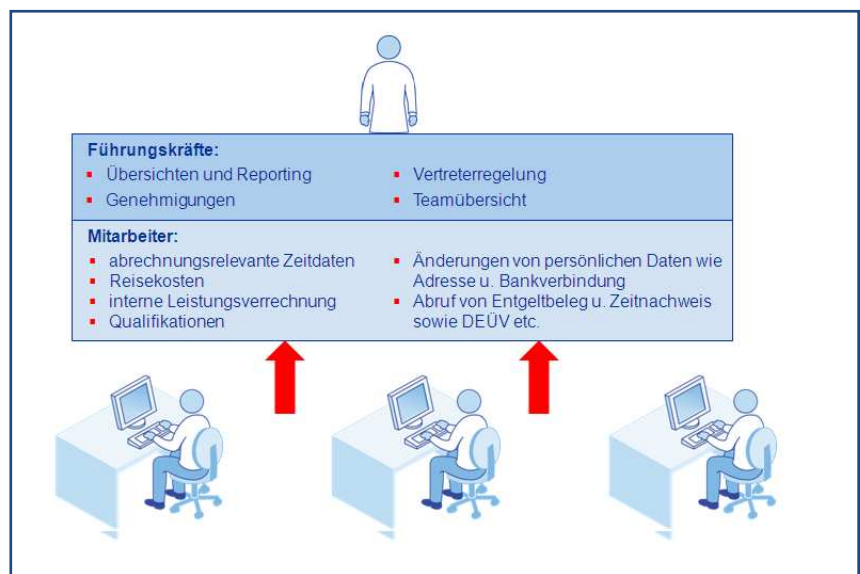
**Führungskräfte:**
- Übersichten und Reporting
- Genehmigungen

- Vertreterregelung
- Teamübersicht

**Mitarbeiter:**
- abrechnungsrelevante Zeitdaten
- Reisekosten
- interne Leistungsverrechnung
- Qualifikationen

- Änderungen von persönlichen Daten wie Adresse u. Bankverbindung
- Abruf von Entgeltbeleg u. Zeitnachweis sowie DEÜV etc.